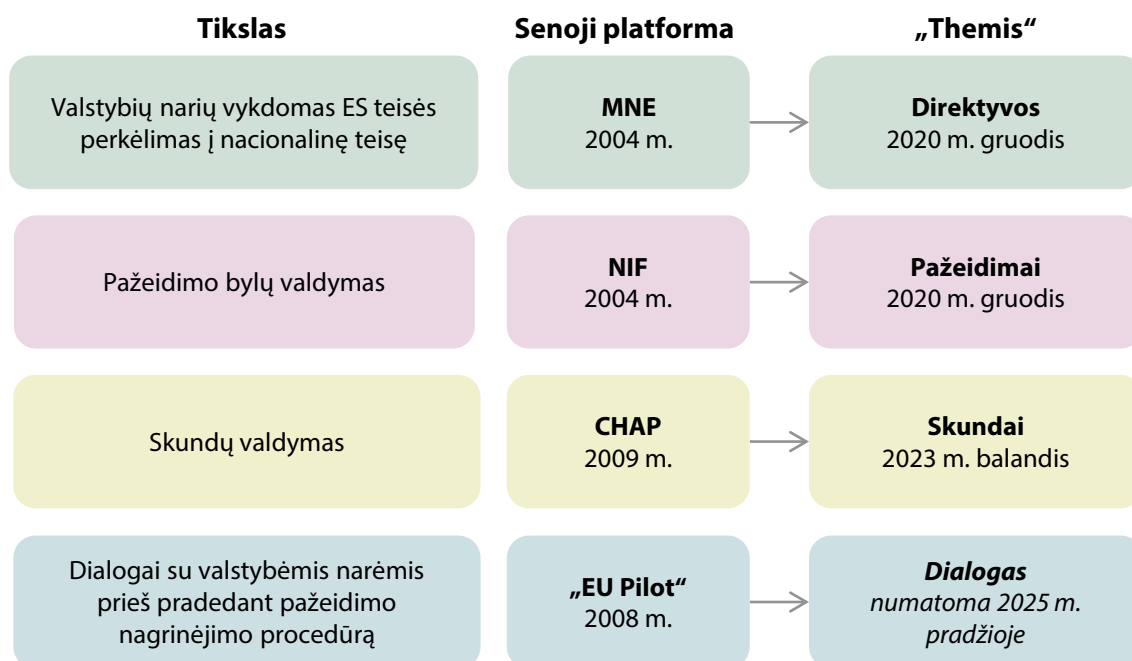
| Tikslas | Senoji platforma | „Themis“ |
|---|---|---|
| Valstybių narių vykdomas ES teisės perkėlimas į nacionalinę teisę | **MNE** 2004 m. | **Direktyvos** 2020 m. gruodis |
| Pažeidimo bylų valdymas | **NIF** 2004 m. | **Pažeidimai** 2020 m. gruodis |
| Skundų valdymas | **CHAP** 2009 m. | **Skundai** 2023 m. balandis |
| Dialogai su valstybėmis narėmis prieš pradedant pažeidimo nagrinėjimo procedūrą | **„EU Pilot“** 2008 m. | ***Dialogas*** *numatoma 2025 m. pradžioje* |